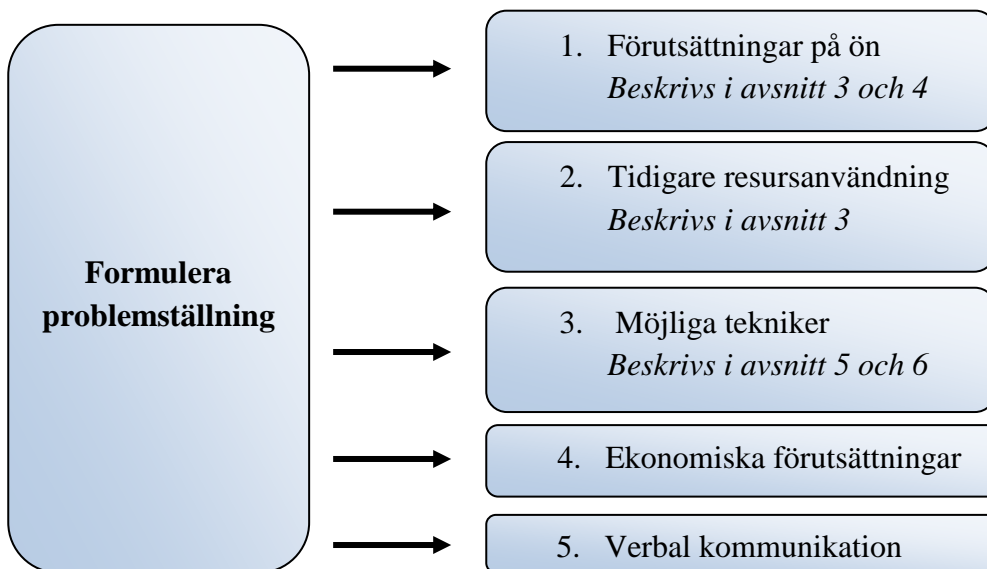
**Formulera problemställning**

1. Förutsättningar på ön
*Beskrivs i avsnitt 3 och 4*

2. Tidigare resursanvändning
*Beskrivs i avsnitt 3*

3. Möjliga tekniker
*Beskrivs i avsnitt 5 och 6*

4. Ekonomiska förutsättningar

5. Verbal kommunikation